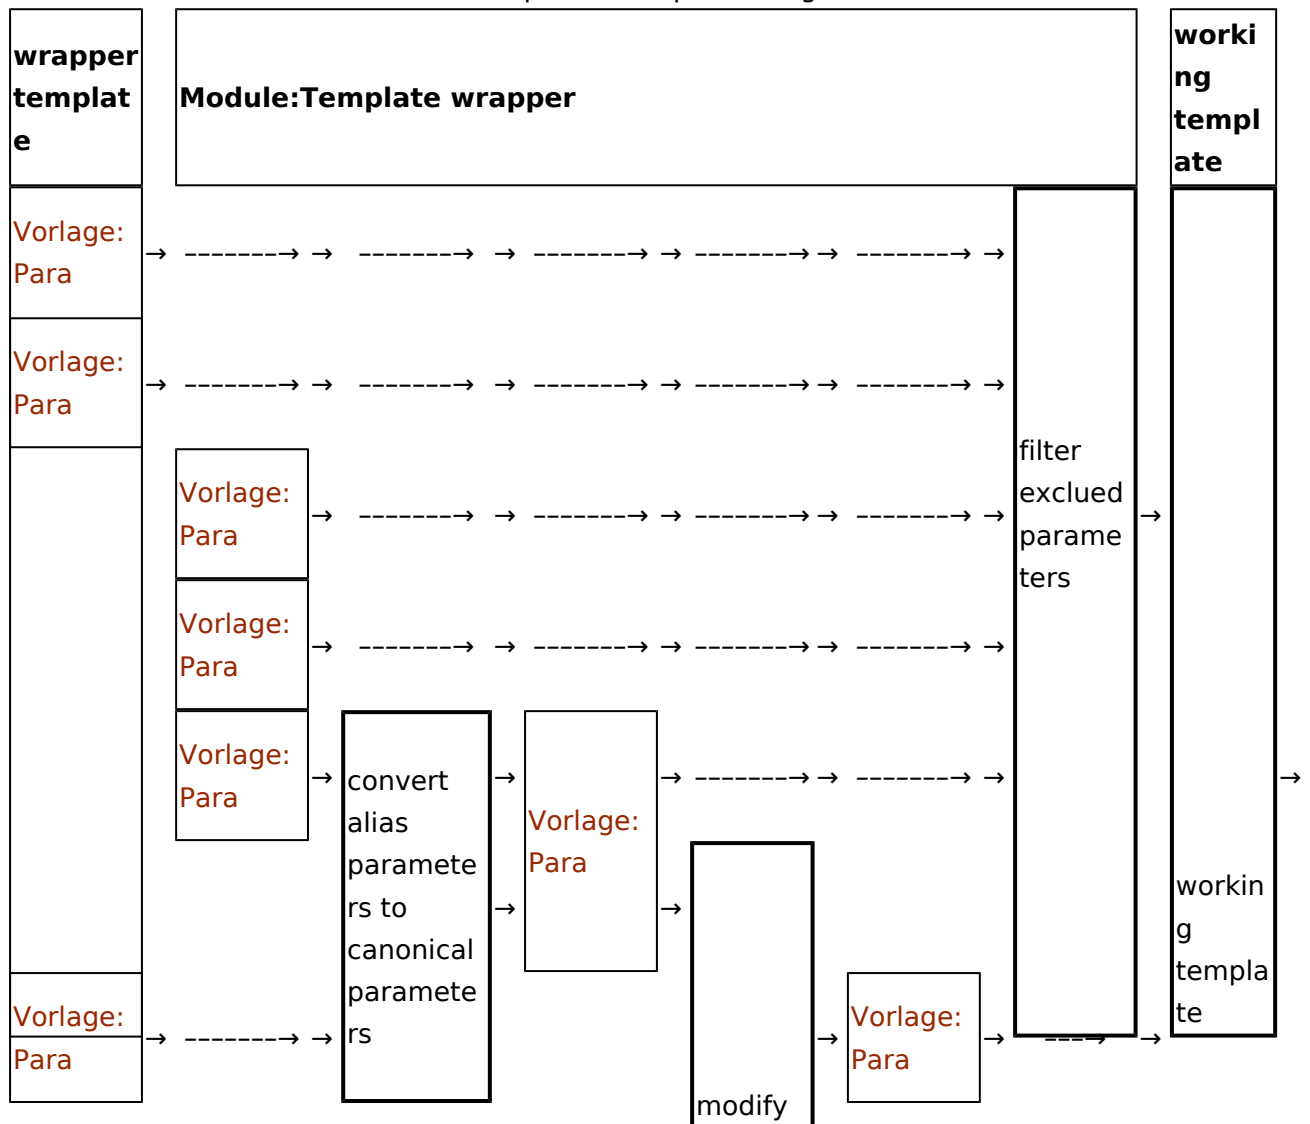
| wrapper template | Module:Template wrapper | working template |
|---|---|---|
| Vorlage: Para | → -------→ → -------→ → -------→ → -------→ → -------→ → | |
| Vorlage: Para | → -------→ → -------→ → -------→ → -------→ → -------→ → | |
| | Vorlage: Para → -------→ → -------→ → -------→ → -------→ → | |
| | Vorlage: Para → -------→ → -------→ → -------→ → -------→ → | |
| | Vorlage: Para → convert alias parameters to canonical parameters → Vorlage: Para → -------→ → -------→ → | |
| Vorlage: Para | → -------→ → modify → Vorlage: Para → | |

filter exclued parameters →

working template →